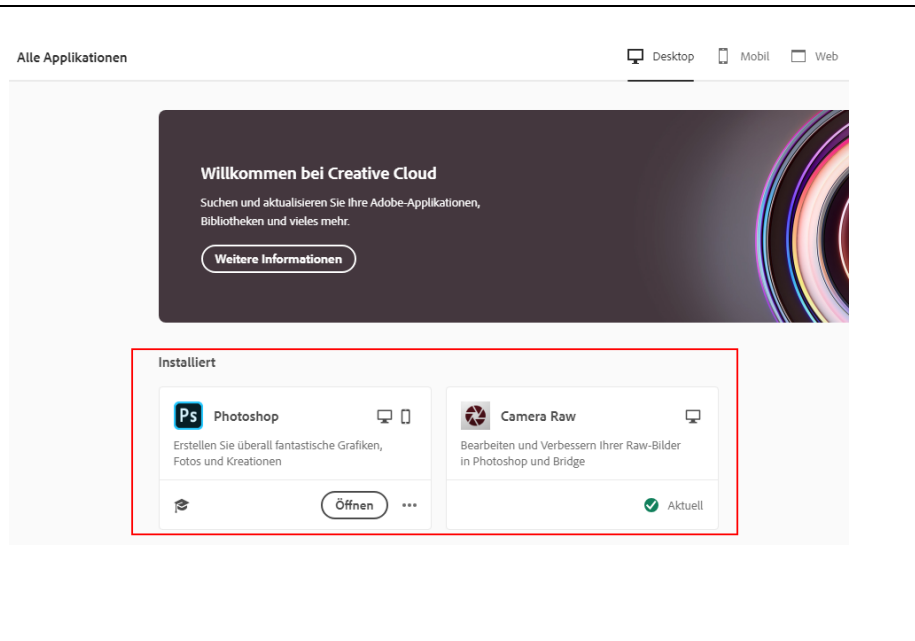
Alle Applikationen

Desktop Mobil Web

Willkommen bei Creative Cloud

Suchen und aktualisieren Sie Ihre Adobe-Applikationen, Bibliotheken und vieles mehr.

Weitere Informationen

Installiert

Ps Photoshop

Erstellen Sie überall fantastische Grafiken, Fotos und Kreationen

Öffnen ...

Camera Raw

Bearbeiten und Verbessern Ihrer Raw-Bilder in Photoshop und Bridge

Aktuell